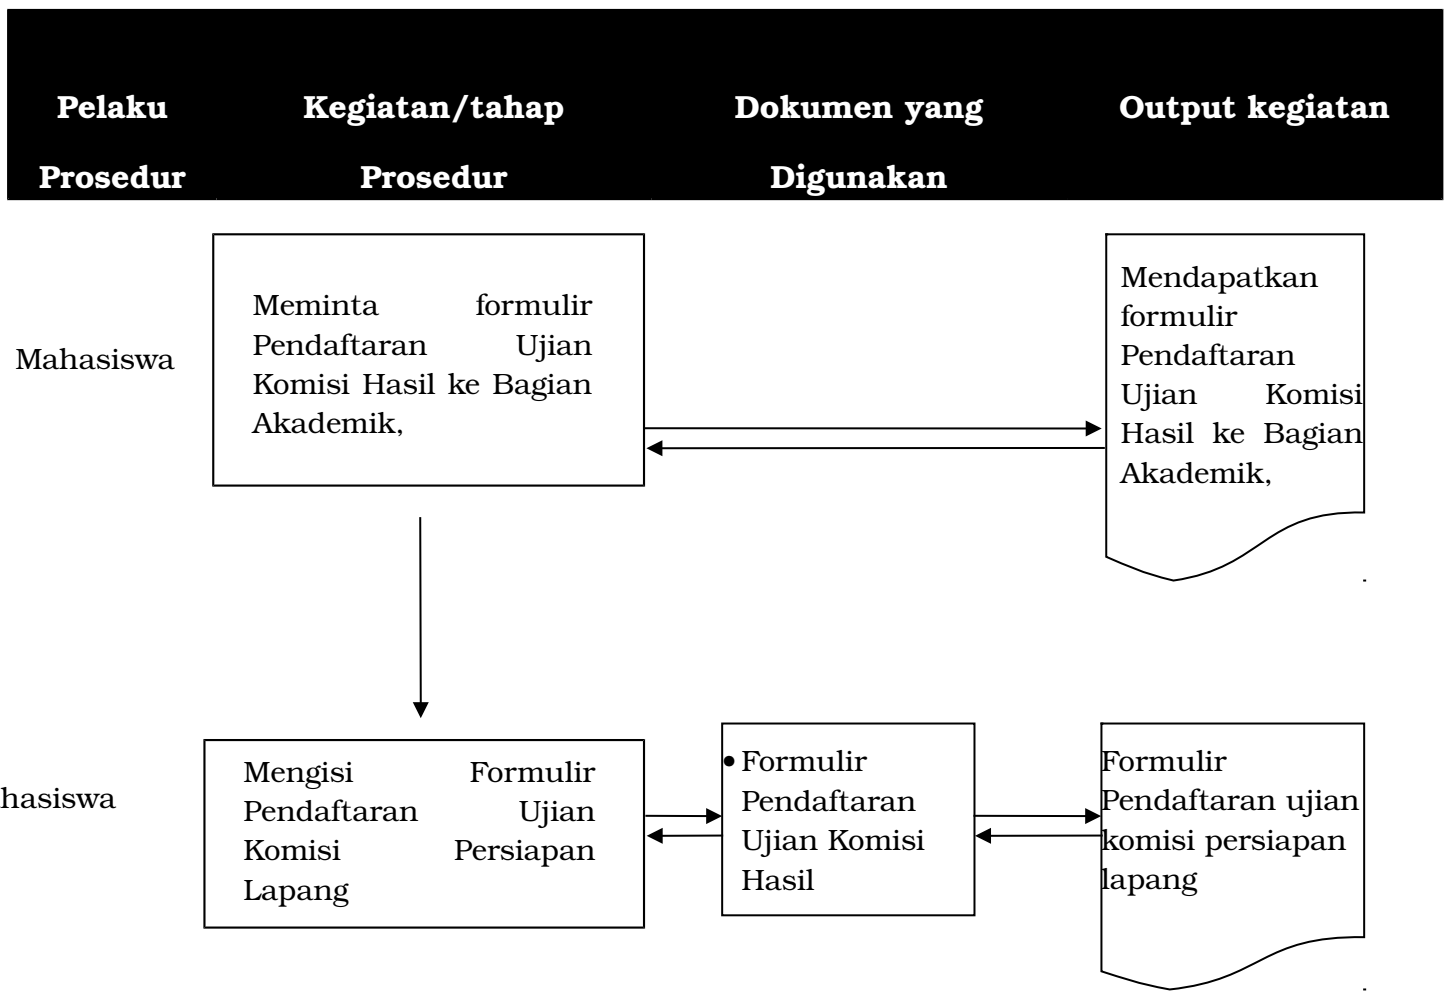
| Pelaku Prosedur | Kegiatan/tahap Prosedur | Dokumen yang Digunakan | Output kegiatan |
|---|---|---|---|

Mahasiswa

Meminta formulir Pendaftaran Ujian Komisi Hasil ke Bagian Akademik,

Mendapatkan formulir Pendaftaran Ujian Komisi Hasil ke Bagian Akademik,

hasiswa

Mengisi Formulir Pendaftaran Ujian Komisi Persiapan Lapang

• Formulir Pendaftaran Ujian Komisi Hasil

Formulir Pendaftaran ujian komisi persiapan lapang